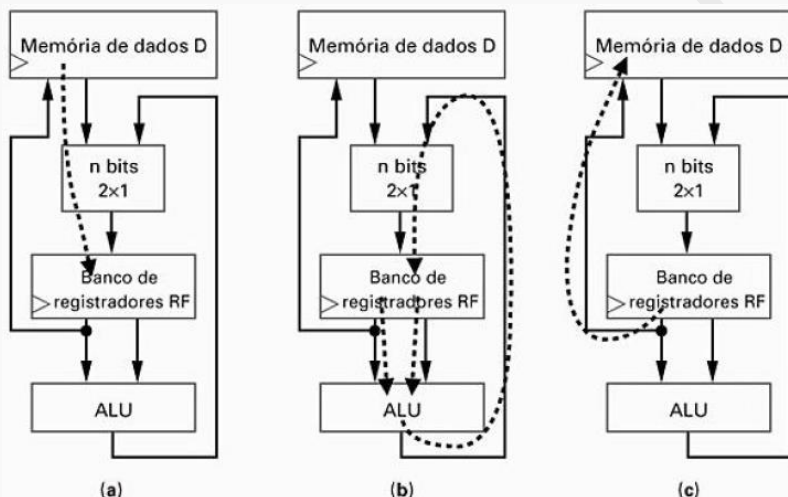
Memória de dados D

n bits
2×1

Banco de registradores RF

ALU

(a)

Memória de dados D

n bits
2×1

Banco de registradores RF

ALU

(b)

Memória de dados D

n bits
2×1

Banco de registradores RF

ALU

(c)